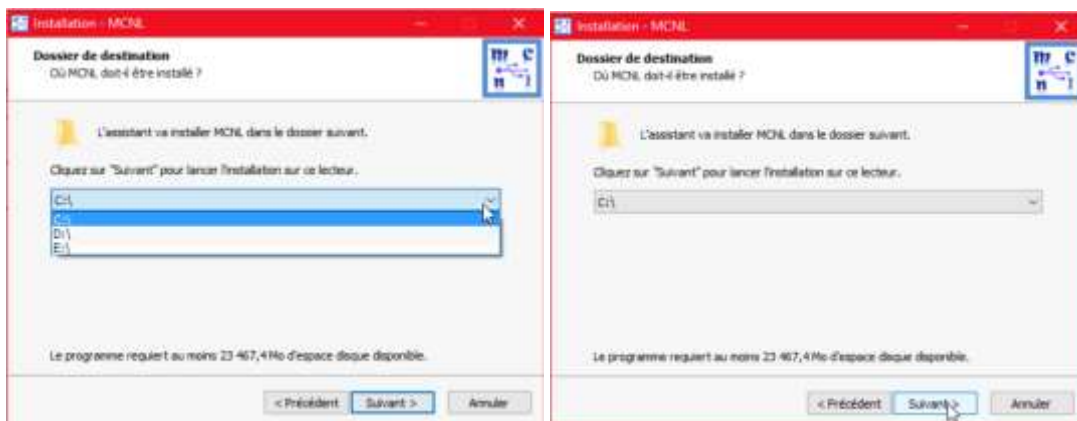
Installation - MCNL

Dossier de destination
Où MCNL doit-il être installé ?

L'assistant va installer MCNL dans le dossier suivant.

Cliquez sur "Suivant" pour lancer l'installation sur ce lecteur.

C:\

C:\
D:\
E:\

Le programme requiert au moins 23 467,4 Mo d'espace disque disponible.

< Précédent | Suivant > | Annuler

Installation - MCNL

Dossier de destination
Où MCNL doit-il être installé ?

L'assistant va installer MCNL dans le dossier suivant.

Cliquez sur "Suivant" pour lancer l'installation sur ce lecteur.

C:\

Le programme requiert au moins 23 467,4 Mo d'espace disque disponible.

< Précédent | Suivant > | Annuler